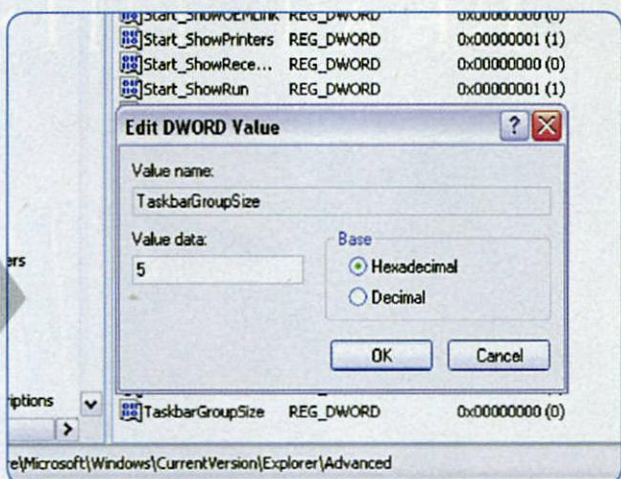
Start_ShowOEMLink REG_DWORD 0x00000000 (0)
Start_ShowPrinters REG_DWORD 0x00000001 (1)
Start_ShowRece... REG_DWORD 0x00000000 (0)
Start_ShowRun REG_DWORD 0x00000001 (1)

Edit DWORD Value

Value name:

TaskbarGroupSize

Value data:

5

Base

Hexadecimal

Decimal

OK

Cancel

ers

riptions

TaskbarGroupSize REG_DWORD 0x00000000 (0)

e\Microsoft\Windows\CurrentVersion\Explorer\Advanced